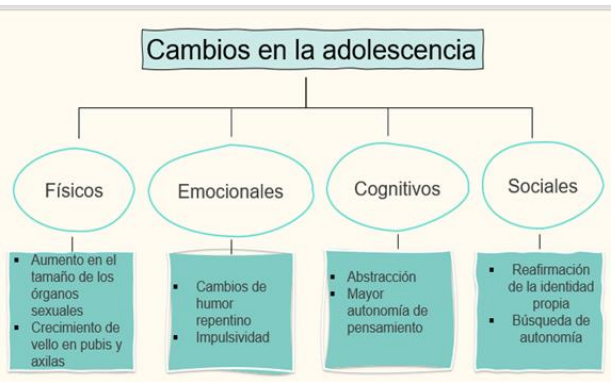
Cambios en la adolescencia

Físicos

- Aumento en el tamaño de los órganos sexuales
- Crecimiento de vello en pubis y axilas

Emocionales

- Cambios de humor repentino
- Impulsividad

Cognitivos

- Abstracción
- Mayor autonomía de pensamiento

Sociales

- Reafirmación de la identidad propia
- Búsqueda de autonomía